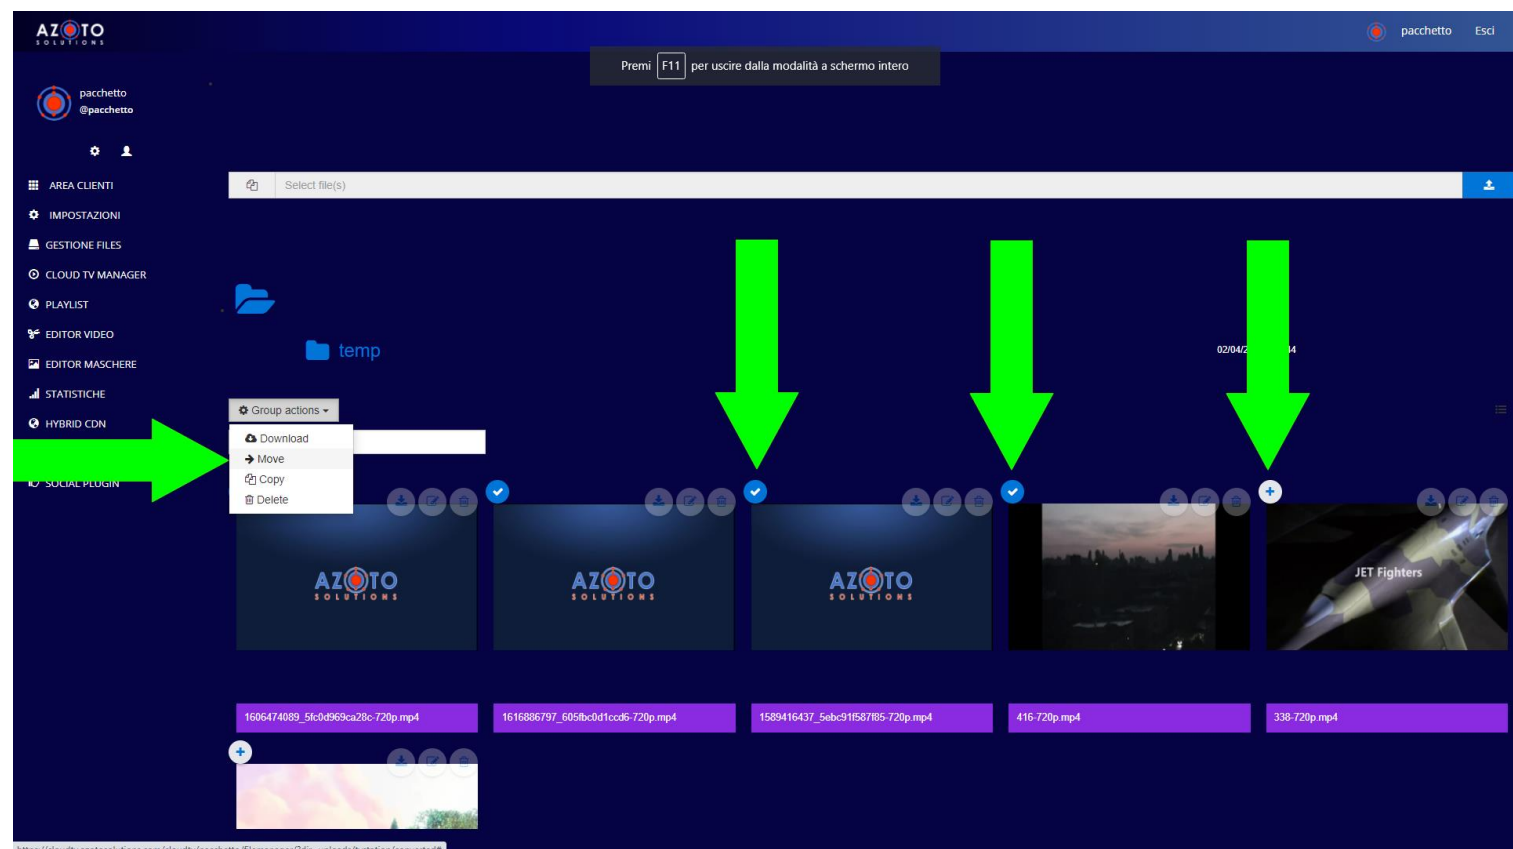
AZOTO SOLUTIONS

pacchetto Esci

Premi F11 per uscire dalla modalità a schermo intero

pacchetto
@pacchetto

AREA CLIENTI
IMPOSTAZIONI
GESTIONE FILES
CLOUD TV MANAGER
PLAYLIST
EDITOR VIDEO
EDITOR MASCHERE
STATISTICHE
HYBRID CDN
SOCIAL PLUGIN

Select file(s)

temp

02/04/2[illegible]4

Group actions
Download
Move
Copy
Delete

AZOTO SOLUTIONS
AZOTO SOLUTIONS
AZOTO SOLUTIONS
JET Fighters

1606474089_5fc0d969ca28c-720p.mp4
1616886797_605fbc0d1ccd6-720p.mp4
1589416437_5ebc91f587f85-720p.mp4
416-720p.mp4
338-720p.mp4

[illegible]